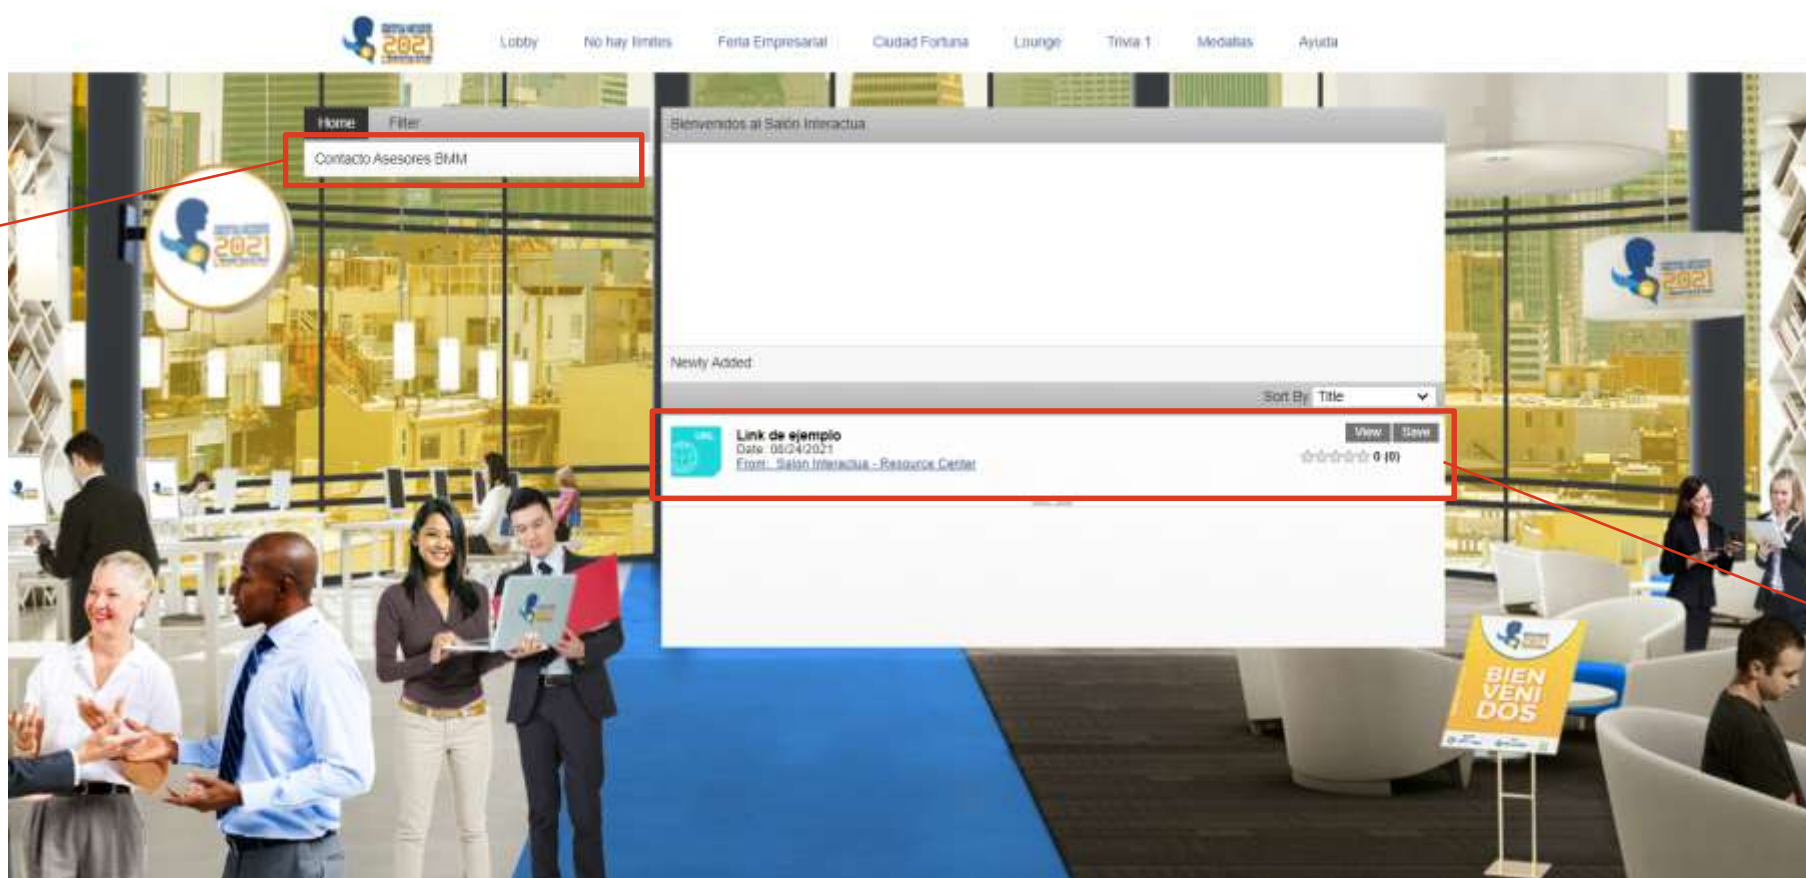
2021

Lobby No hay limites Feria Empresarial Ciudad Fortuna Lounge Trivia 1 Medallas Ayuda

Home Filter

Contacto Asesores BMM

Bienvenidos al Salón Interactua

Newly Added

Sort By Title

URL

Link de ejemplo
Date: 08/24/2021
From: Salon Interactua - Resource Center

View Save

0 (0)

BIEN VENI DOS